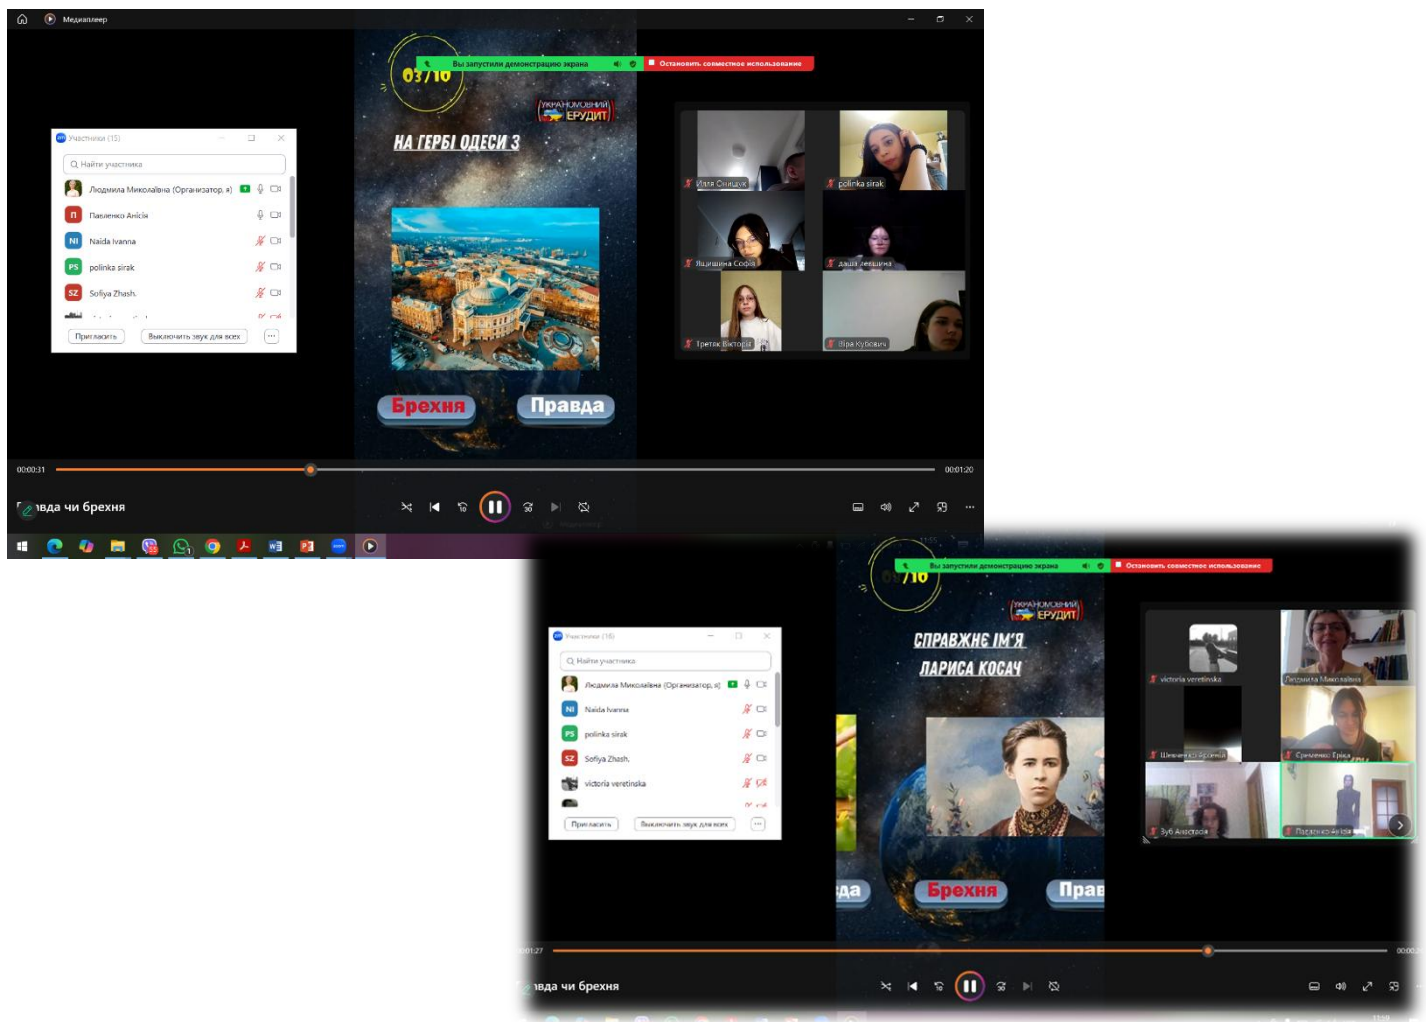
Медиаплеер

Вы запустили демонстрацию экрана
Остановить совместное использование

03/10

УКРАНОМОВНИЙ ЕРУДИТ

НА ГЕРБІ ОДЕСИ 3

Брехня
Правда

Участники (15)
Найти участника
Людмила Миколаївна (Организатор, я)
Павленко Анісія
Naida Ivanna
polinka sirak
Sofiya Zhash.
Пригласить
Выключить звук для всех

Ілля Синицук
polinka sirak
Яцишина Софія
даша левшина
Третяк Вікторія
Віра Кубович

00:00:31
00:01:20
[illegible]вда чи брехня

Вы запустили демонстрацию экрана
Остановить совместное использование

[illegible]/10

УКРАНОМОВНИЙ ЕРУДИТ

СПРАВЖНЄ ІМ'Я ЛАРИСА КОСАЧ

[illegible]да
Брехня
Прав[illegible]

Участники (16)
Найти участника
Людмила Миколаївна (Организатор, я)
Naida Ivanna
polinka sirak
Sofiya Zhash.
victoria veretinska
Пригласить
Выключить звук для всех

victoria veretinska
Людмила Миколаївна
Шевченко Ярина
Симоненко Єрика
Зуб Анастасія
Павленко Анісія

00:01:27
00:0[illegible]
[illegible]вда чи брехня